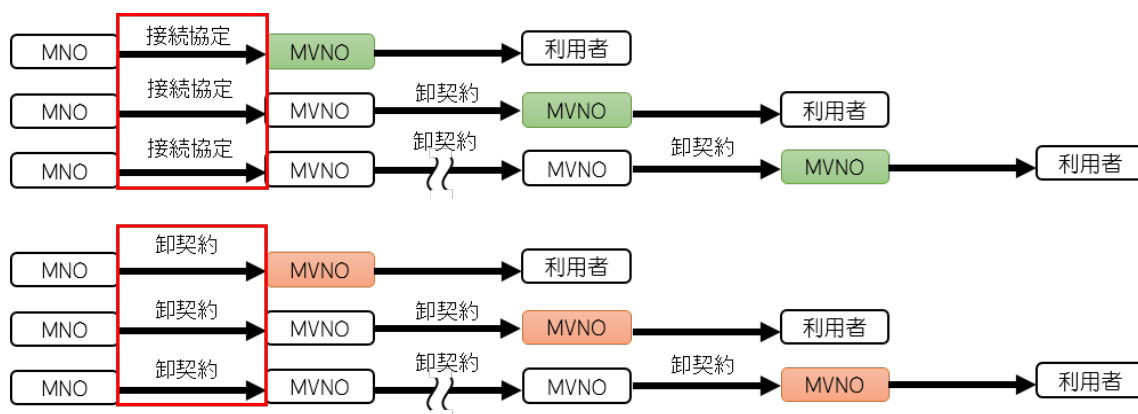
MNO 接続協定 MVNO 利用者

MNO 接続協定 MVNO 卸契約 MVNO 利用者

MNO 接続協定 MVNO 卸契約 MVNO 卸契約 MVNO 利用者

MNO 卸契約 MVNO 利用者

MNO 卸契約 MVNO 卸契約 MVNO 利用者

MNO 卸契約 MVNO 卸契約 MVNO 卸契約 MVNO 利用者